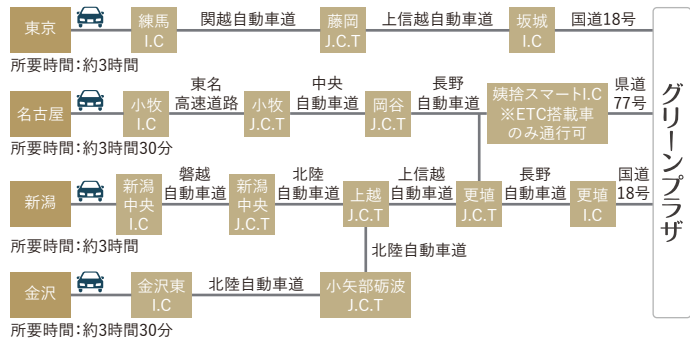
東京
練馬 I.C
関越自動車道
藤岡 J.C.T
上信越自動車道
坂城 I.C
国道18号
所要時間：約3時間

名古屋
小牧 I.C
東名高速道路
小牧 J.C.T
中央自動車道
岡谷 J.C.T
長野自動車道
姨捨スマートI.C ※ETC搭載車のみ通行可
県道77号
所要時間：約3時間30分

新潟
新潟中央 I.C
磐越自動車道
新潟中央 J.C.T
北陸自動車道
上越 J.C.T
上信越自動車道
更埴 J.C.T
長野自動車道
更埴 I.C
国道18号
所要時間：約3時間

北陸自動車道

金沢
金沢東 I.C
北陸自動車道
小矢部砺波 J.C.T
所要時間：約3時間30分

グリーンプラザ